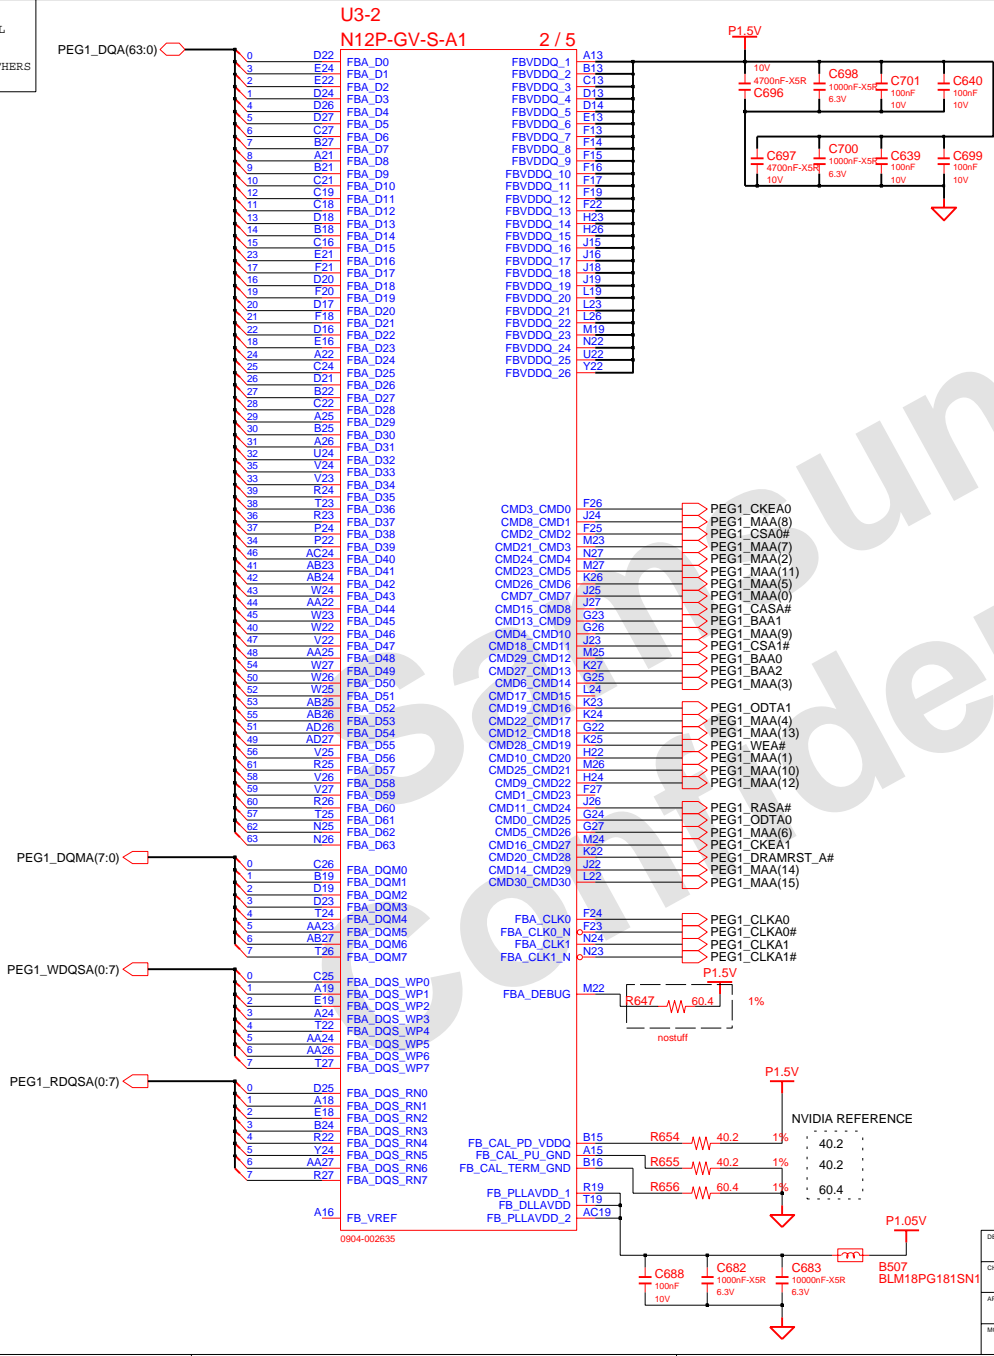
U3-2
N12P-GV-S-A1
2 / 5

PEG1_DQA(63:0)

0 D22 FBA_D0
3 E24 FBA_D1
2 E22 FBA_D2
1 D24 FBA_D3
4 D26 FBA_D4
5 D27 FBA_D5
6 C27 FBA_D6
7 B27 FBA_D7
8 A21 FBA_D8
9 B21 FBA_D9
10 C21 FBA_D10
12 C19 FBA_D11
11 C18 FBA_D12
13 D18 FBA_D13
14 B18 FBA_D14
15 C16 FBA_D15
23 E21 FBA_D16
17 F21 FBA_D17
16 D20 FBA_D18
19 F20 FBA_D19
20 D17 FBA_D20
21 F18 FBA_D21
22 D16 FBA_D22
18 E16 FBA_D23
24 A22 FBA_D24
25 C24 FBA_D25
26 D21 FBA_D26
27 B22 FBA_D27
28 C22 FBA_D28
29 A25 FBA_D29
30 B25 FBA_D30
31 A26 FBA_D31
32 U24 FBA_D32
35 V24 FBA_D33
33 V23 FBA_D34
39 R24 FBA_D35
38 T23 FBA_D36
36 R23 FBA_D37
37 P24 FBA_D38
34 P22 FBA_D39
46 AC24 FBA_D40
41 AB23 FBA_D41
42 AB24 FBA_D42
43 W24 FBA_D43
44 AA22 FBA_D44
45 W23 FBA_D45
40 W22 FBA_D46
47 V22 FBA_D47
48 AA25 FBA_D48
54 W27 FBA_D49
50 W26 FBA_D50
52 W25 FBA_D51
53 AB25 FBA_D52
55 AB26 FBA_D53
51 AD26 FBA_D54
49 AD27 FBA_D55
56 V25 FBA_D56
61 R25 FBA_D57
58 V26 FBA_D58
59 V27 FBA_D59
60 R26 FBA_D60
57 T25 FBA_D61
62 N25 FBA_D62
63 N26 FBA_D63

PEG1_DQMA(7:0)
0 C26 FBA_DQM0
1 B19 FBA_DQM1
2 D19 FBA_DQM2
3 D23 FBA_DQM3
4 T24 FBA_DQM4
5 AA23 FBA_DQM5
6 AB27 FBA_DQM6
7 T26 FBA_DQM7

PEG1_WDQSA(0:7)
0 C25 FBA_DQS_WP0
1 A19 FBA_DQS_WP1
2 E19 FBA_DQS_WP2
3 A24 FBA_DQS_WP3
4 T22 FBA_DQS_WP4
5 AA24 FBA_DQS_WP5
6 AA26 FBA_DQS_WP6
7 T27 FBA_DQS_WP7

PEG1_RDQSA(0:7)
0 D25 FBA_DQS_RN0
1 A18 FBA_DQS_RN1
2 E18 FBA_DQS_RN2
3 B24 FBA_DQS_RN3
4 R22 FBA_DQS_RN4
5 Y24 FBA_DQS_RN5
6 AA27 FBA_DQS_RN6
7 R27 FBA_DQS_RN7

A16 FB_VREF
0904-002635

FBVDDQ_1 A13
FBVDDQ_2 B13
FBVDDQ_3 C13
FBVDDQ_4 D13
FBVDDQ_5 D14
FBVDDQ_6 E13
FBVDDQ_7 F13
FBVDDQ_8 F14
FBVDDQ_9 F15
FBVDDQ_10 F16
FBVDDQ_11 F17
FBVDDQ_12 F19
FBVDDQ_13 F22
FBVDDQ_14 H23
FBVDDQ_15 H26
FBVDDQ_16 J15
FBVDDQ_17 J16
FBVDDQ_18 J18
FBVDDQ_19 J19
FBVDDQ_20 L19
FBVDDQ_21 L23
FBVDDQ_22 L26
FBVDDQ_23 M19
FBVDDQ_24 N22
FBVDDQ_25 U22
FBVDDQ_26 Y22

P1.5V
C696 10V 4700nF-X5R
C698 1000nF-X5R 6.3V
C701 100nF 10V
C640 100nF 10V
C697 4700nF-X5R 10V
C700 1000nF-X5R 6.3V
C639 100nF 10V
C699 100nF 10V

CMD3_CMD0 F26 PEG1_CKEA0
CMD8_CMD1 J24 PEG1_MAA(8)
CMD2_CMD2 F25 PEG1_CSA0#
CMD21_CMD3 M23 PEG1_MAA(7)
CMD24_CMD4 N27 PEG1_MAA(2)
CMD23_CMD5 M27 PEG1_MAA(11)
CMD26_CMD6 K26 PEG1_MAA(5)
CMD7_CMD7 J25 PEG1_MAA(0)
CMD15_CMD8 J27 PEG1_CASA#
CMD13_CMD9 G23 PEG1_BAA1
CMD4_CMD10 G26 PEG1_MAA(9)
CMD18_CMD11 J23 PEG1_CSA1#
CMD29_CMD12 M25 PEG1_BAA0
CMD27_CMD13 K27 PEG1_BAA2
CMD6_CMD14 G25 PEG1_MAA(3)
CMD17_CMD15 L24
CMD19_CMD16 K23 PEG1_ODTA1
CMD22_CMD17 K24 PEG1_MAA(4)
CMD12_CMD18 G22 PEG1_MAA(13)
CMD28_CMD19 K25 PEG1_WEA#
CMD10_CMD20 H22 PEG1_MAA(1)
CMD25_CMD21 M26 PEG1_MAA(10)
CMD9_CMD22 H24 PEG1_MAA(12)
CMD1_CMD23 F27
CMD11_CMD24 J26 PEG1_RASA#
CMD0_CMD25 G24 PEG1_ODTA0
CMD5_CMD26 G27 PEG1_MAA(6)
CMD16_CMD27 M24 PEG1_CKEA1
CMD20_CMD28 K22 PEG1_DRAMRST_A#
CMD14_CMD29 J22 PEG1_MAA(14)
CMD30_CMD30 L22 PEG1_MAA(15)

FBA_CLK0 F24 PEG1_CLKA0
FBA_CLK0_N F23 PEG1_CLKA0#
FBA_CLK1 N24 PEG1_CLKA1
FBA_CLK1_N N23 PEG1_CLKA1#

P1.5V
FBA_DEBUG M22 R647 60.4 1%
nostuff

P1.5V
NVIDIA REFERENCE
40.2
40.2
60.4
FB_CAL_PD_VDDQ B15 R654 40.2 1%
FB_CAL_PU_GND A15 R655 40.2 1%
FB_CAL_TERM_GND B16 R656 60.4 1%

FB_PLLAVDD_1 R19
FB_DLLAVDD T19
FB_PLLAVDD_2 AC19

P1.05V
C688 100nF 10V
C682 1000nF-X5R 6.3V
C683 10000nF-X5R 6.3V
B507 BLM18PG181SN1